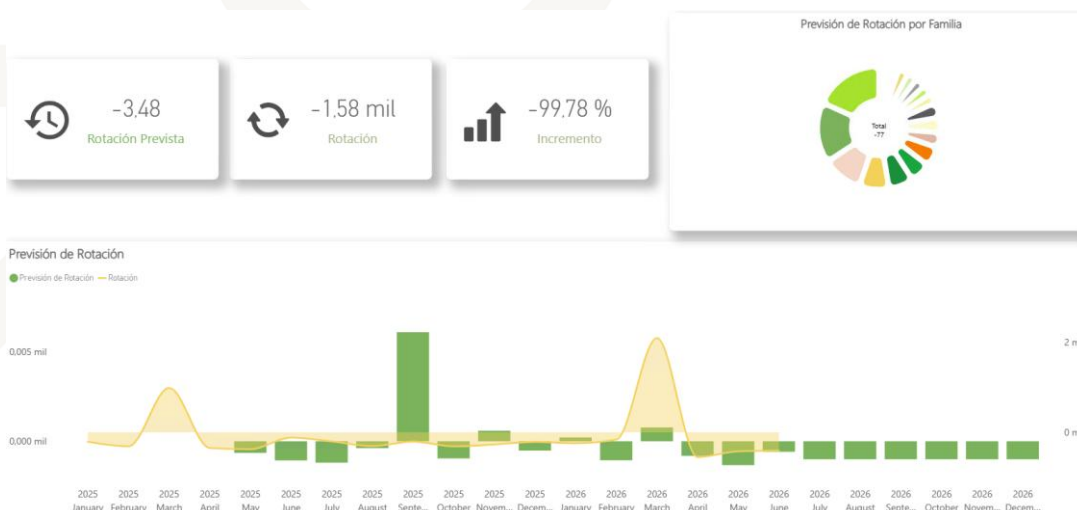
-3,48
Rotación Prevista

-1,58 mil
Rotación

-99,78 %
Incremento

Previsión de Rotación por Familia

Total
-77

Previsión de Rotación

● Previsión de Rotación — Rotación

0,005 mil
0,000 mil

2 m
0 m

2025 January
2025 February
2025 March
2025 April
2025 May
2025 June
2025 July
2025 August
2025 Septe...
2025 October
2025 Novem...
2025 Decem...
2026 January
2026 February
2026 March
2026 April
2026 May
2026 June
2026 July
2026 August
2026 Septe...
2026 October
2026 Novem...
2026 Decem...